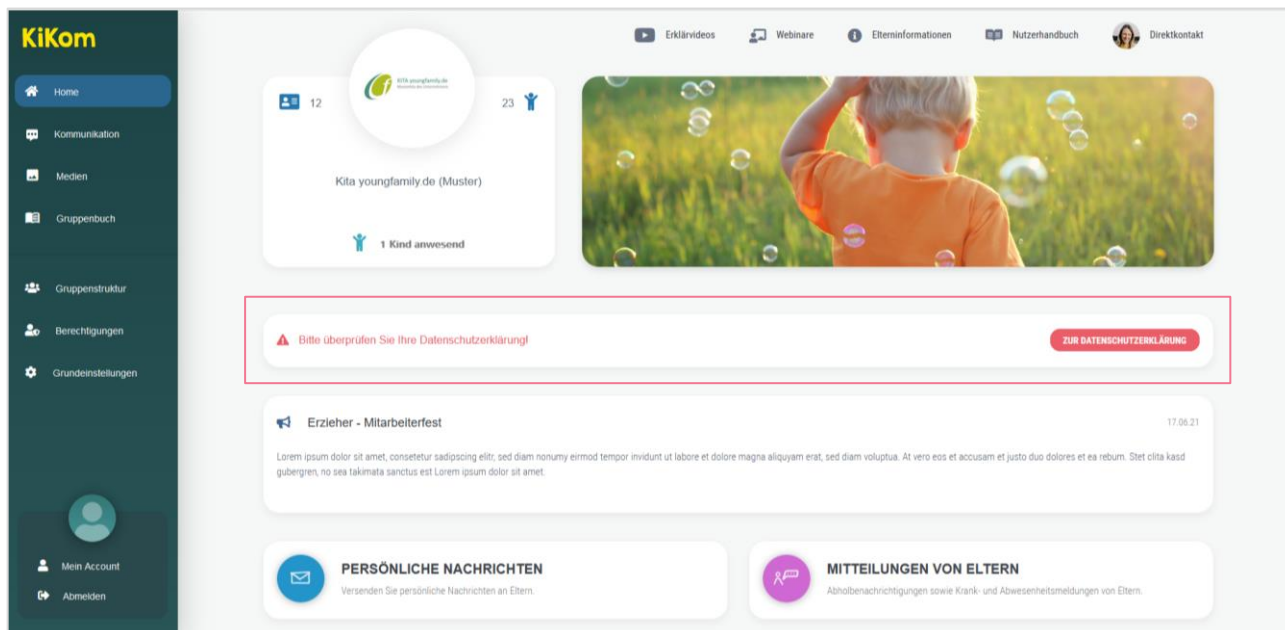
KiKom

Home
Kommunikation
Medien
Gruppenbuch
Gruppenstruktur
Berechtigungen
Grundeinstellungen

Mein Account
Abmelden

Erklärvideos
Webinare
Elterninformationen
Nutzerhandbuch
Direktkontakt

KITA youngfamily.de

12
23

Kita youngfamily.de (Muster)

1 Kind anwesend

Bitte überprüfen Sie Ihre Datenschutzerklärung!
ZUR DATENSCHUTZERKLÄRUNG

Erzieher - Mitarbeiterfest
17.06.21
Lorem ipsum dolor sit amet, consetetur sadipscing elitr, sed diam nonumy eirmod tempor invidunt ut labore et dolore magna aliquyam erat, sed diam voluptua. At vero eos et accusam et justo duo dolores et ea rebum. Stet clita kasd gubergren, no sea takimata sanctus est Lorem ipsum dolor sit amet.

PERSÖNLICHE NACHRICHTEN
Versenden Sie persönliche Nachrichten an Eltern.

MITTEILUNGEN VON ELTERN
Abholbenachrichtigungen sowie Krank- und Abwesenheitsmeldungen von Eltern.